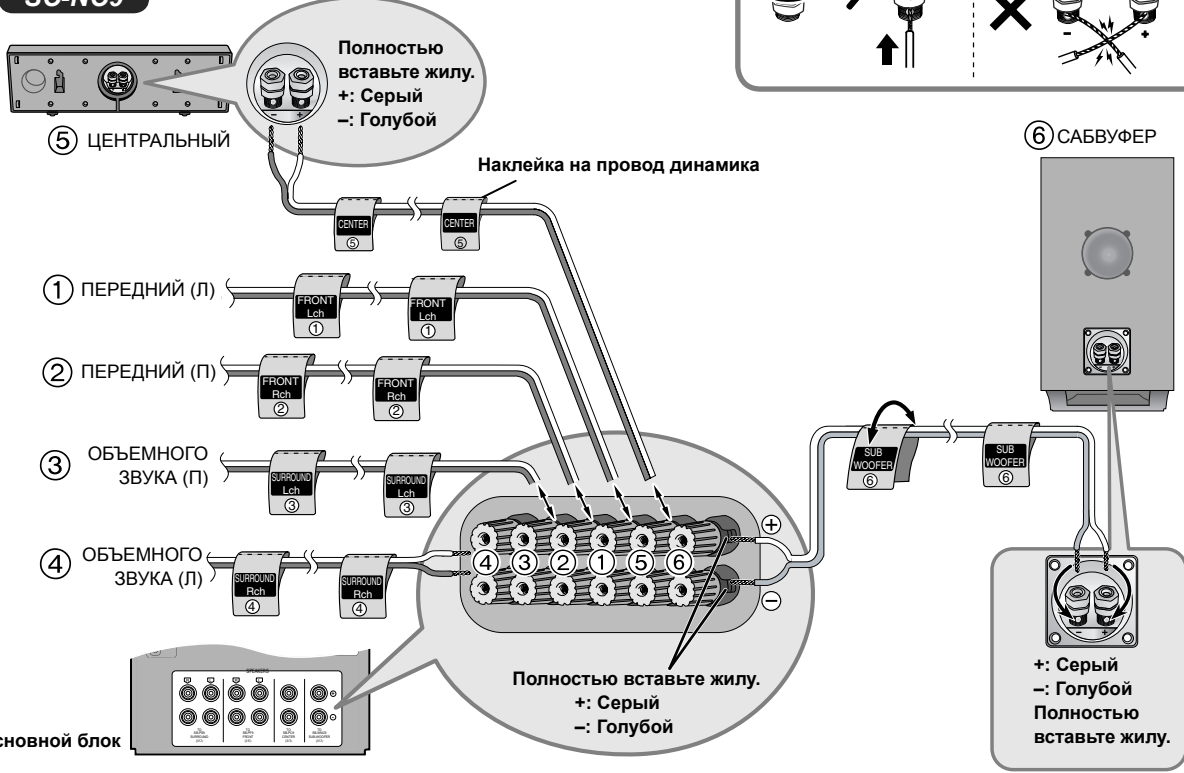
SC-NC9

Полностью вставьте жилу.
+: Серый
–: Голубой

⑤ ЦЕНТРАЛЬНЫЙ

⑥ САБВУФЕР

Наклейка на провод динамика

CENTER ⑤
CENTER ⑤

① ПЕРЕДНИЙ (Л)
FRONT Lch ①
FRONT Lch ①

② ПЕРЕДНИЙ (П)
FRONT Rch ②
FRONT Rch ②

③ ОБЪЕМНОГО ЗВУКА (П)
SURROUND Lch ③
SURROUND Lch ③

④ ОБЪЕМНОГО ЗВУКА (Л)
SURROUND Rch ④
SURROUND Rch ④

SUB WOOFER ⑥
SUB WOOFER ⑥

④ ③ ② ① ⑤ ⑥

+ –

Полностью вставьте жилу.
+: Серый
–: Голубой

+: Серый
–: Голубой
Полностью вставьте жилу.

сновной блок